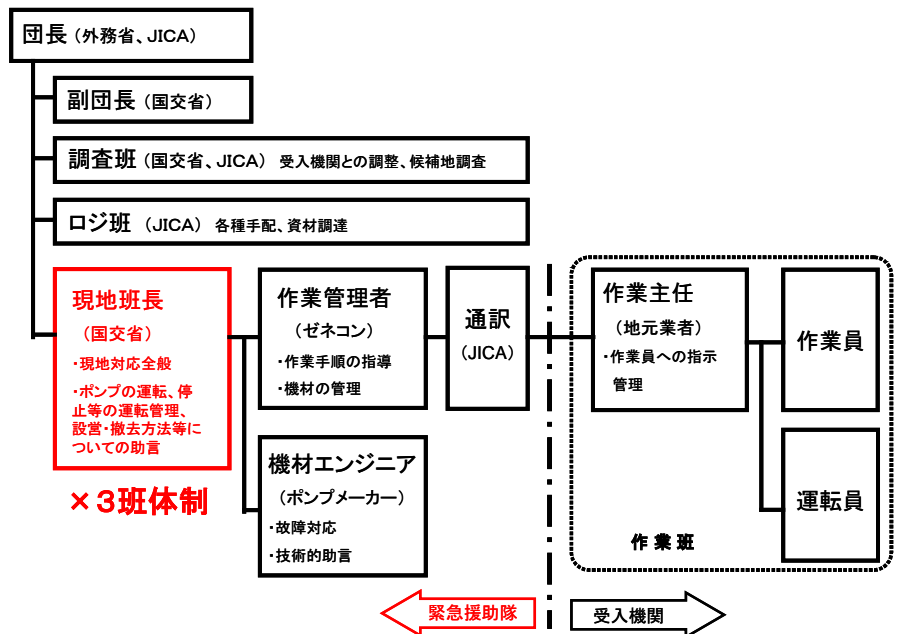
団長（外務省、JICA）

副団長（国交省）

調査班（国交省、JICA） 受入機関との調整、候補地調査

ロジ班 （JICA） 各種手配、資材調達

現地班長
（国交省）
・現地対応全般
・ポンプの運転、停止等の運転管理、設営・撤去方法等についての助言

×３班体制

作業管理者
（ゼネコン）
・作業手順の指導
・機材の管理

機材エンジニア
（ポンプメーカー）
・故障対応
・技術的助言

通訳
（JICA）

作業主任
（地元業者）
・作業員への指示
管理

作業員

運転員

作業班

緊急援助隊

受入機関